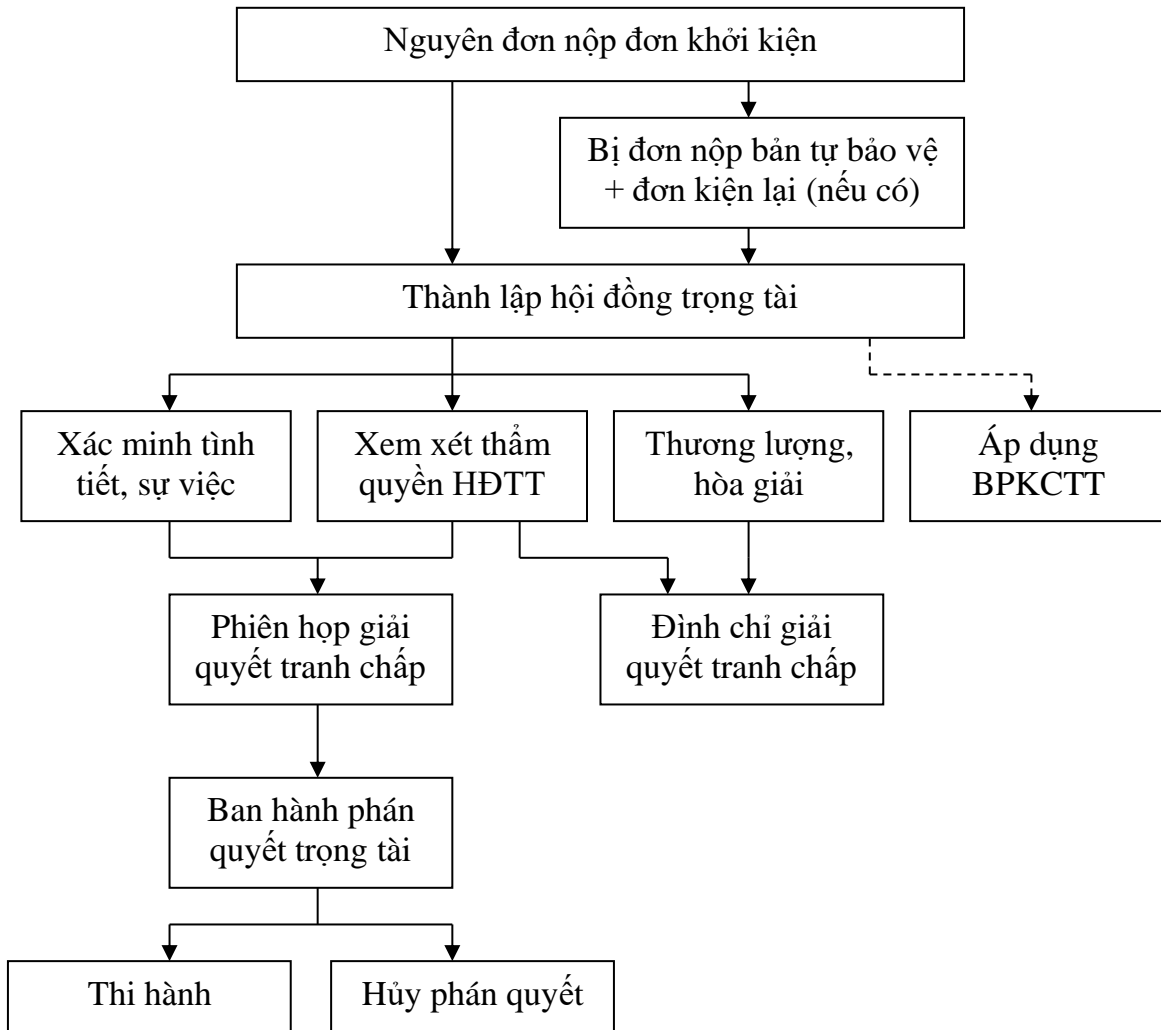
Nguyên đơn nộp đơn khởi kiện

Bị đơn nộp bản tự bảo vệ + đơn kiện lại (nếu có)

Thành lập hội đồng trọng tài

Xác minh tình tiết, sự việc

Xem xét thẩm quyền HĐTT

Thương lượng, hòa giải

Áp dụng BPKCTT

Phiên họp giải quyết tranh chấp

Đình chỉ giải quyết tranh chấp

Ban hành phán quyết trọng tài

Thi hành

Hủy phán quyết